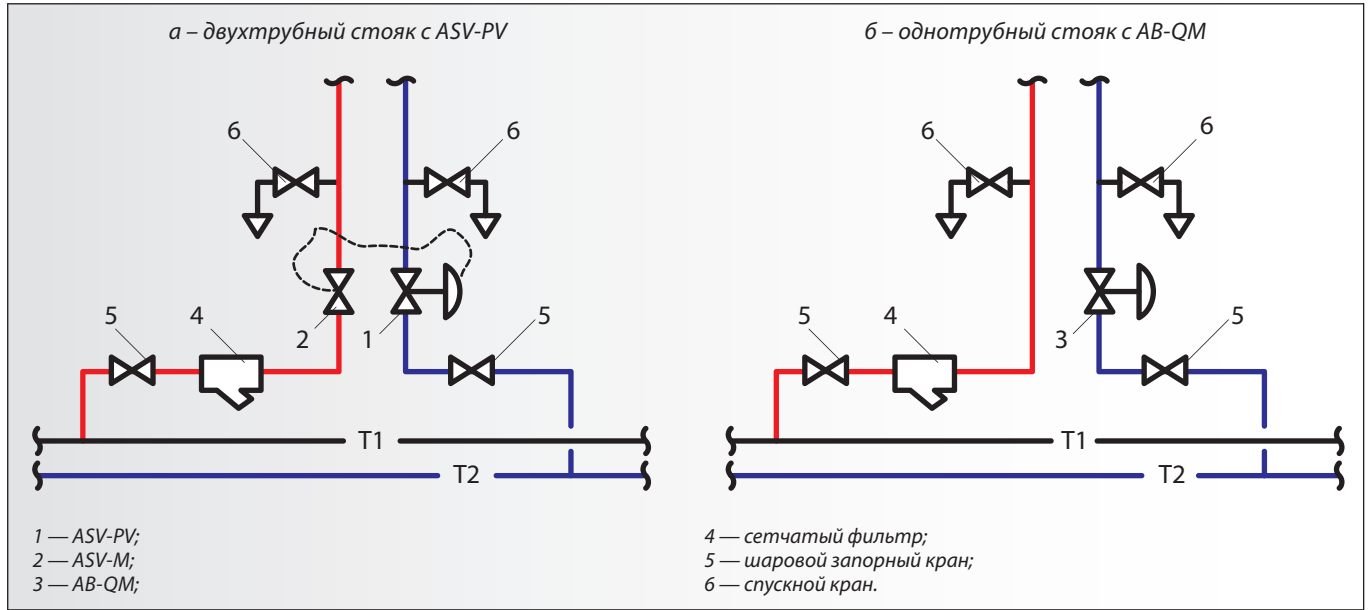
а – двухтрубный стояк с ASV-PV

6
6
2
1
5
4
5
T1
T2

б – однотрубный стояк с AB-QM

6
6
3
5
4
5
T1
T2

1 — ASV-PV;
2 — ASV-M;
3 — AB-QM;

4 — сетчатый фильтр;
5 — шаровой запорный кран;
6 — спускной кран.